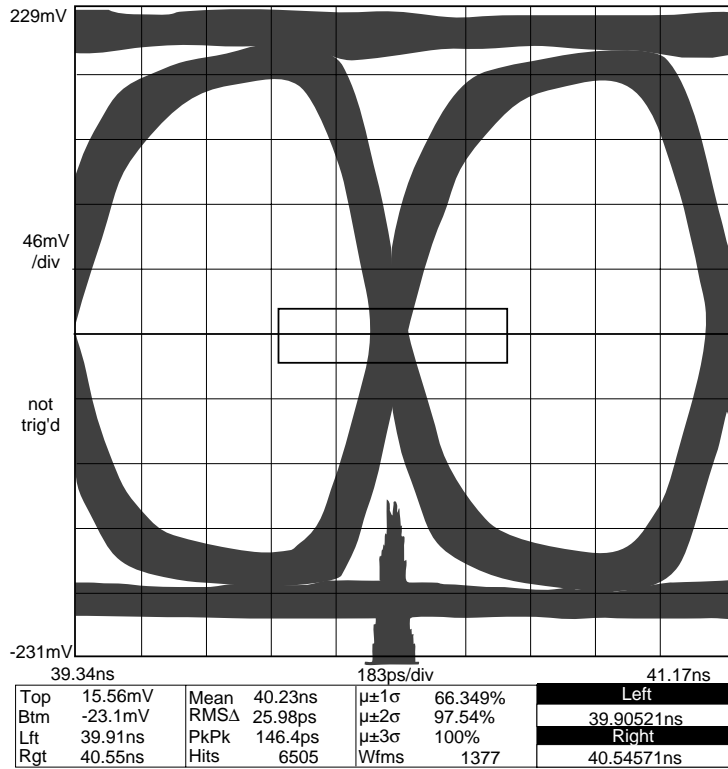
229mV

46mV
/div

not
trig'd

-231mV

39.34ns

183ps/div

41.17ns

| Top | 15.56mV | Mean | 40.23ns | μ±1σ | 66.349% | Left |
|---|---|---|---|---|---|---|
| Btm | -23.1mV | RMSΔ | 25.98ps | μ±2σ | 97.54% | 39.90521ns |
| Lft | 39.91ns | PkPk | 146.4ps | μ±3σ | 100% | Right |
| Rgt | 40.55ns | Hits | 6505 | Wfms | 1377 | 40.54571ns |